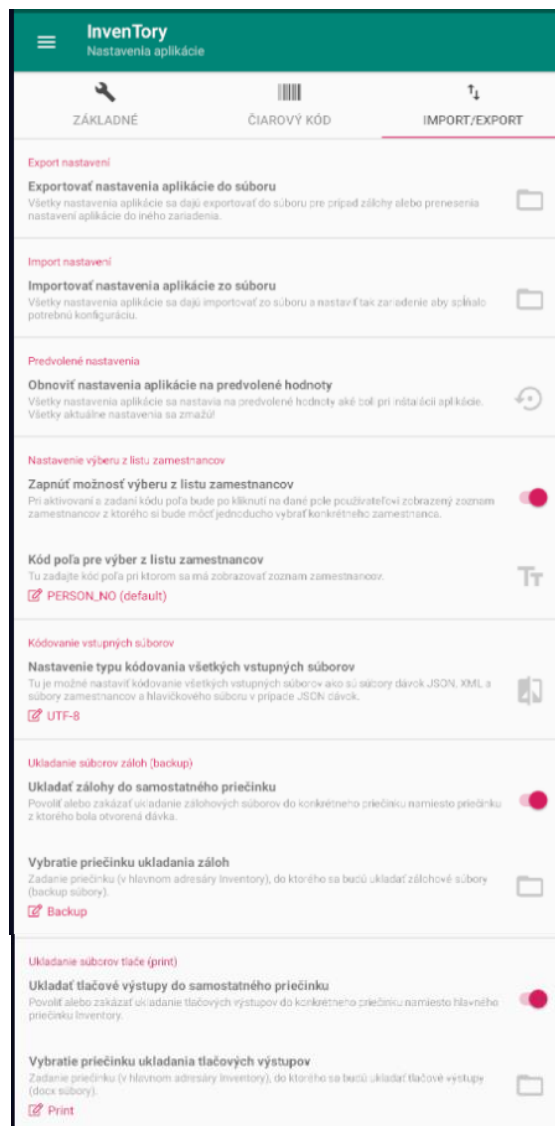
InvenTory
Nastavenia aplikácie

ZÁKLADNÉ
ČIAROVÝ KÓD
IMPORT/EXPORT

Export nastavení

Exportovať nastavenia aplikácie do súboru
Všetky nastavenia aplikácie sa dajú exportovať do súboru pre prípad zálohy alebo prenesenia nastavení aplikácie do iného zariadenia.

Import nastavení

Importovať nastavenia aplikácie zo súboru
Všetky nastavenia aplikácie sa dajú importovať zo súboru a nastaviť tak zariadenie aby spĺňalo potrebnú konfiguráciu.

Predvolené nastavenia

Obnoviť nastavenia aplikácie na predvolené hodnoty
Všetky nastavenia aplikácie sa nastavia na predvolené hodnoty aké boli pri inštalácii aplikácie. Všetky aktuálne nastavenia sa zmažú!

Nastavenie výberu z listu zamestnancov

Zapnúť možnosť výberu z listu zamestnancov
Pri aktivovaní a zadaní kódu poľa bude po kliknutí na dané pole používateľovi zobrazený zoznam zamestnancov z ktorého si bude môcť jednoducho vybrať konkrétneho zamestnanca.

Kód poľa pre výber z listu zamestnancov
Tu zadajte kód poľa pri ktorom sa má zobrazovať zoznam zamestnancov.
PERSON_NO (default)

Kódovanie vstupných súborov

Nastavenie typu kódovania všetkých vstupných súborov
Tu je možné nastaviť kódovanie všetkých vstupných súborov ako sú súbory dávok JSON, XML a súbory zamestnancov a hlavičkového súboru v prípade JSON dávok.
UTF-8

Ukladanie súborov záloh (backup)

Ukladať zálohy do samostatného priečinku
Povoliť alebo zakázať ukladanie zálohových súborov do konkrétneho priečinku namiesto priečinku z ktorého bola otvorená dávka.

Vybratie priečinku ukladania záloh
Zadanie priečinku (v hlavnom adresáry Inventory), do ktorého sa budú ukladať zálohové súbory (backup súbory).
Backup

Ukladanie súborov tlače (print)

Ukladať tlačové výstupy do samostatného priečinku
Povoliť alebo zakázať ukladanie tlačových výstupov do konkrétneho priečinku namiesto hlavného priečinku Inventory.

Vybratie priečinku ukladania tlačových výstupov
Zadanie priečinku (v hlavnom adresáry Inventory), do ktorého sa budú ukladať tlačové výstupy (docx súbory).
Print